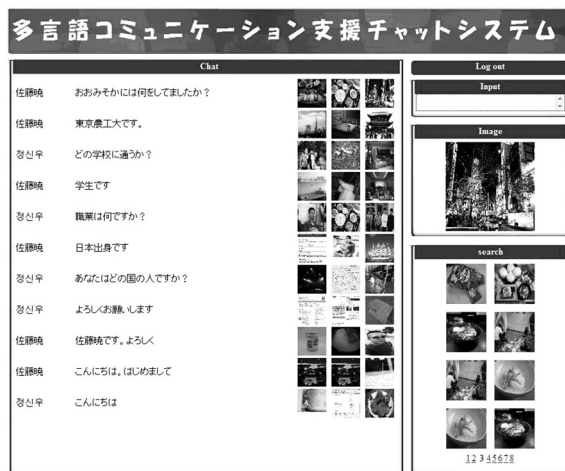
多言語コミュニケーション支援チャットシステム

Chat

佐藤暁　おおみそかには何をしてましたか？

佐藤暁　東京農工大です。

정신우　どの学校に通うか？

佐藤暁　学生です

정신우　職業は何ですか？

佐藤暁　日本出身です

정신우　あなたはどの国の人ですか？

정신우　よろしくお願いします

佐藤暁　佐藤暁です。よろしく

佐藤暁　こんにちは。はじめまして

정신우　こんにちは

Log out

Input

Image

search

1 2 3 4 5 6 7 8